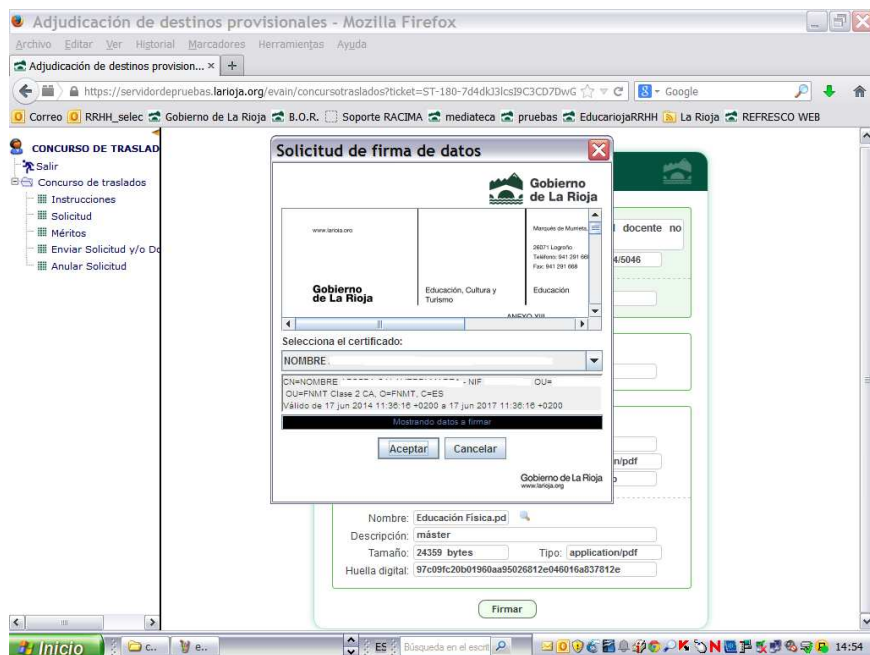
Adjudicación de destinos provisionales - Mozilla Firefox

Archivo Editar Ver Historial Marcadores Herramientas Ayuda

Adjudicación de destinos provision... × +

https://servidordepruebas.larioja.org/evain/concursotraslados?ticket=ST-180-7d4dkJ3lcsI9C3CD7DwG

Google

Correo RRHH_selec Gobierno de La Rioja B.O.R. Soporte RACIMA mediateca pruebas EducariojaRRHH La Rioja REFRESCO WEB

CONCURSO DE TRASLAD

Salir

Concurso de traslados

Instrucciones

Solicitud

Méritos

Enviar Solicitud y/o Do

Anular Solicitud

Solicitud de firma de datos

Gobierno de La Rioja

www.larioja.org

Marqués de Murrieta,

26071 Logroño
Teléfono: 941 291 66
Fax: 941 291 668

Gobierno de La Rioja

Educación, Cultura y Turismo

Educación

ANEXO XIII

Selecciona el certificado:

NOMBRE

CN=NOMBRE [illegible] - NIF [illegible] OU=
OU=FNMT Clase 2 CA, O=FNMT, C=ES
Válido de 17 jun 2014 11:36:16 +0200 a 17 jun 2017 11:36:16 +0200

Mostrando datos a firmar

Aceptar Cancelar

Gobierno de La Rioja
www.larioja.org

l docente no

4/5046

n/pdf

Nombre: Educación Fisica.pd

Descripción: máster

Tamaño: 24359 bytes Tipo: application/pdf

Huella digital: 97c09fc20b01960aa95026812e046016a837812e

Firmar

Inicio C... e... ES Búsqueda en el escrit 14:54